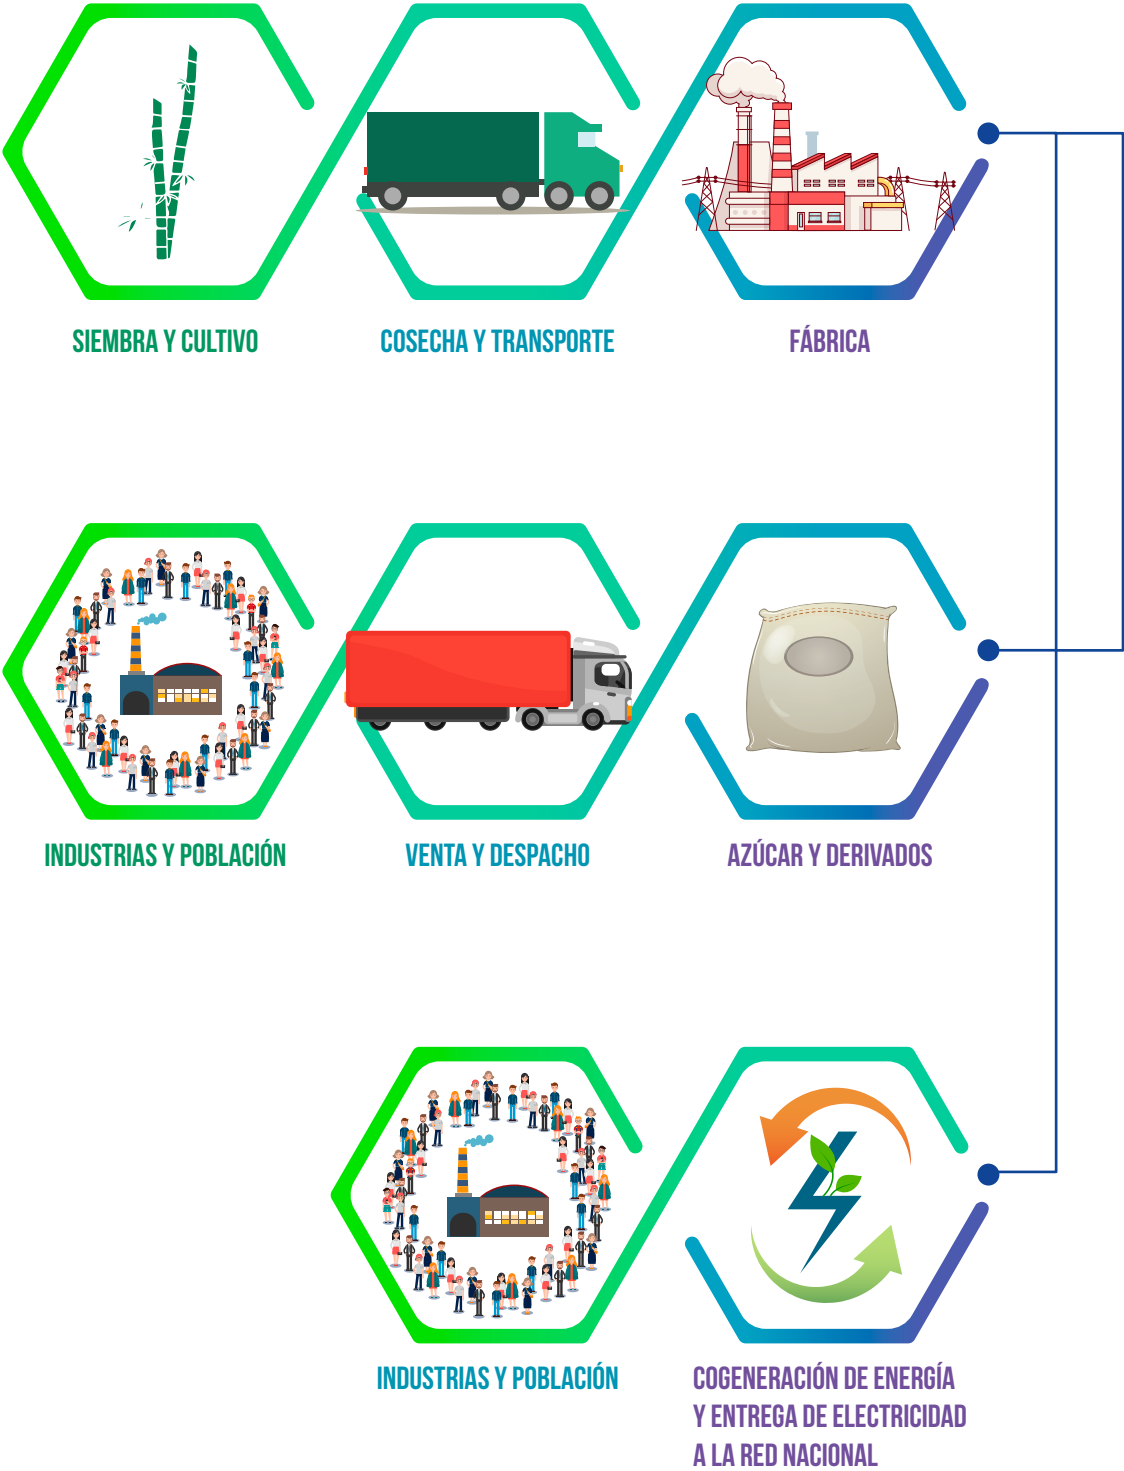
SIEMBRA Y CULTIVO

COSECHA Y TRANSPORTE

FÁBRICA

INDUSTRIAS Y POBLACIÓN

VENTA Y DESPACHO

AZÚCAR Y DERIVADOS

INDUSTRIAS Y POBLACIÓN

COGENERACIÓN DE ENERGÍA Y ENTREGA DE ELECTRICIDAD A LA RED NACIONAL